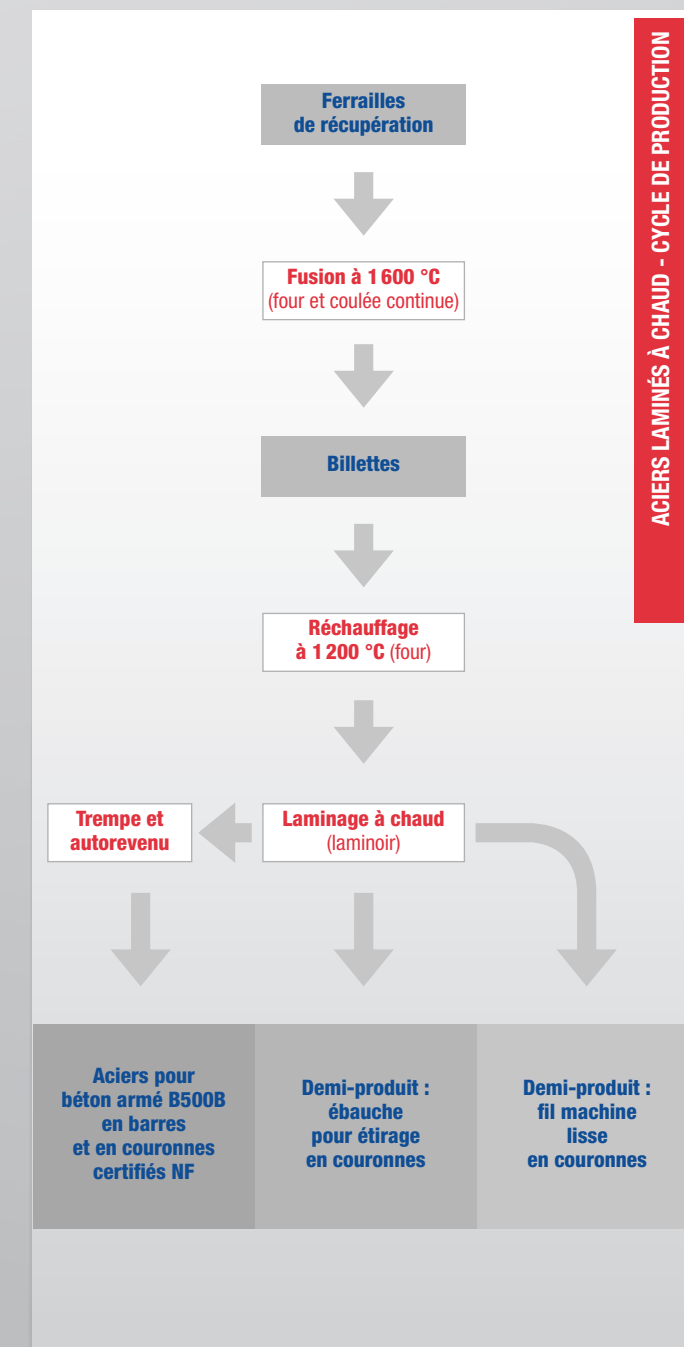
ACIERS LAMINÉS À CHAUD - CYCLE DE PRODUCTION

Ferrailles de récupération

Fusion à 1 600 °C (four et coulée continue)

Billettes

Réchauffage à 1 200 °C (four)

Trempe et autorevenu

Laminage à chaud (laminoir)

Aciers pour béton armé B500B en barres et en couronnes certifiés NF

Demi-produit : ébauche pour étirage en couronnes

Demi-produit : fil machine lisse en couronnes